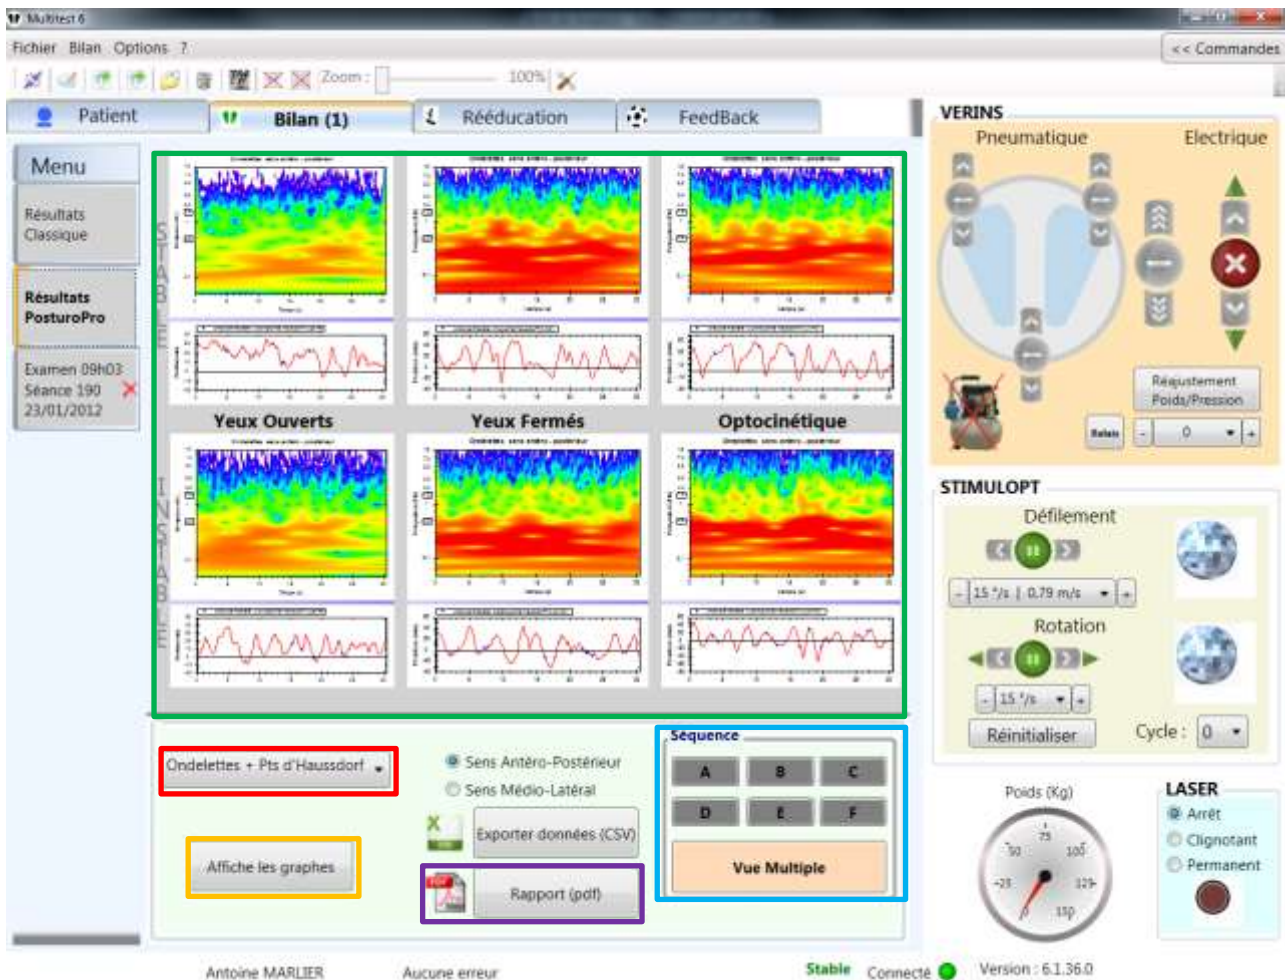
Multitest 6

Fichier Bilan Options ?

<< Commandes

Zoom : 100%

Patient Bilan (1) Rééducation FeedBack

Menu

Résultats Classique

Résultats PosturoPro

Examen 09h03 Séance 190 23/01/2012

STABLE

Yeux Ouverts Yeux Fermés Optocinétique

INSTABLE

Ondelettes + Pts d'Haussdorf

Sens Antéro-Postérieur
Sens Médio-Latéral

Exporter données (CSV)

Affiche les graphes

Rapport (pdf)

Séquence

| A | B | C |
|---|---|---|
| D | E | F |

Vue Multiple

VERINS

Pneumatique Electrique

Réajustement Poids/Pression

Relais 0

STIMULOPT

Défilement

15 °/s | 0,79 m/s

Rotation

15 °/s

Réinitialiser Cycle : 0

Poids (Kg)

50 75 100 25 125 150

LASER

Arrêt
Clignotant
Permanent

Antoine MARLIER Aucune erreur Stable Connecté Version : 6.1.36.0